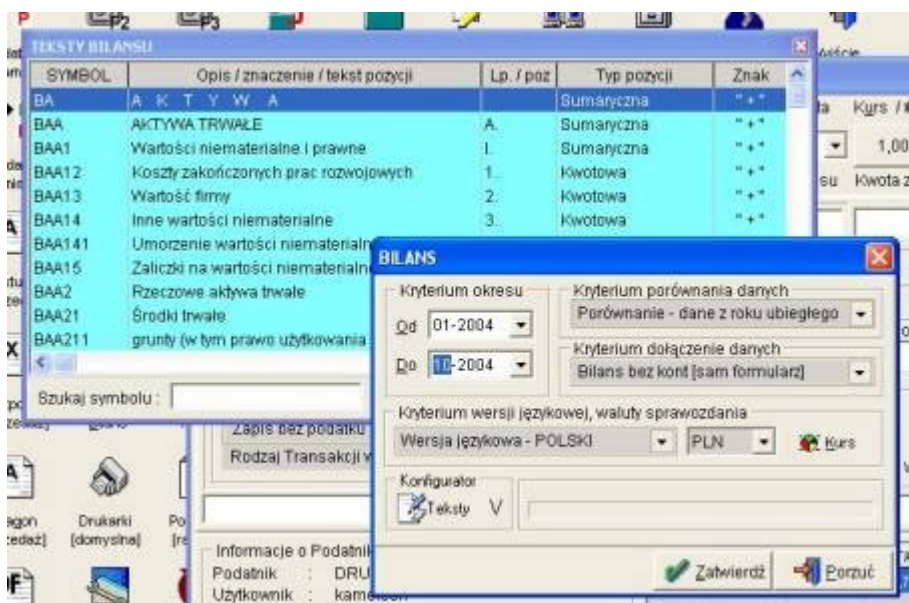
TEKSTY BILANSU

| SYMBOL | Opis / znaczenie / tekst pozycji | Lp. / poz | Typ pozycji | Znak |
|---|---|---|---|---|
| BA | A K T Y W A | | Sumaryczna | "+" |
| BAA | AKTYWA TRWAŁE | A. | Sumaryczna | "+" |
| BAA1 | Wartości niematerialne i prawne | I. | Sumaryczna | "+" |
| BAA12 | Koszty zakończonych prac rozwojowych | 1. | Kwotowa | "+" |
| BAA13 | Wartość firmy | 2. | Kwotowa | "+" |
| BAA14 | Inne wartości niematerialne | 3. | Kwotowa | "+" |
| BAA141 | Umorzenie wartości niematerialn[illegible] | | | |
| BAA15 | Zaliczki na wartości niematerialn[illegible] | | | |
| BAA2 | Rzeczowe aktywa trwałe | | | |
| BAA21 | Środki trwałe | | | |
| BAA211 | grunty (w tym prawo użytkowania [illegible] | | | |

Szukaj symbolu :

BILANS

Kryterium okresu
Od 01-2004
Do 10-2004

Kryterium porównania danych
Porównanie - dane z roku ubiegłego

Kryterium dołączenie danych
Bilans bez kont [sam formularz]

Kryterium wersji (językowej), waluty sprawozdania
Wersja językowa - POLSKI
PLN
Kurs

Konfigurator
Teksty V

Zatwierdź
Porzuć

Zapis bez podatku
Rodzaj Transakcji
Informacje o Podatniku
Podatnik : DRU
Użytkownik : kam

Kurs
1,00
Kwota z
Drukarki [domyślna]
Wyjście